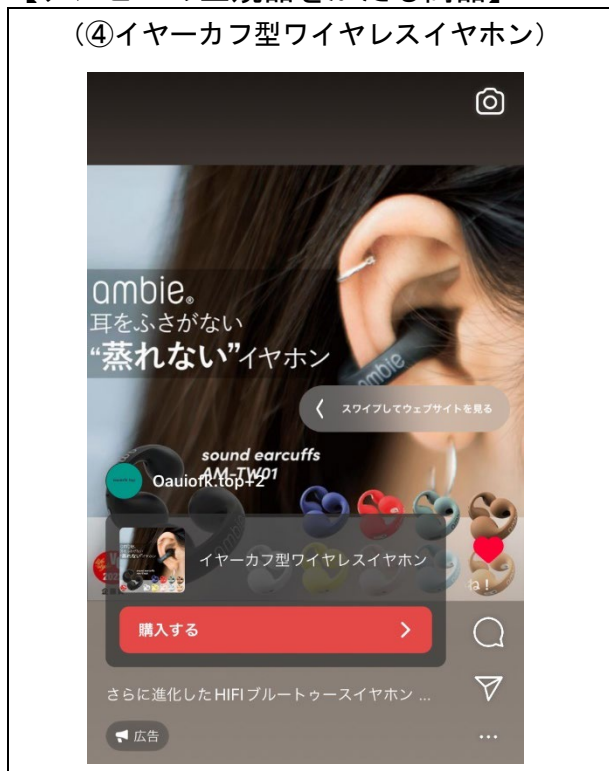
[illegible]
（④イヤーカフ型ワイヤレスイヤホン）

ambie®
耳をふさがない
“蒸れない”イヤホン

スワイプしてウェブサイトを見る

sound earcuffs
AM-TW01

Oauiofk.top+2

イヤーカフ型ワイヤレスイヤホン

購入する

ね！

さらに進化したHIFIブルートゥースイヤホン ...

広告

...